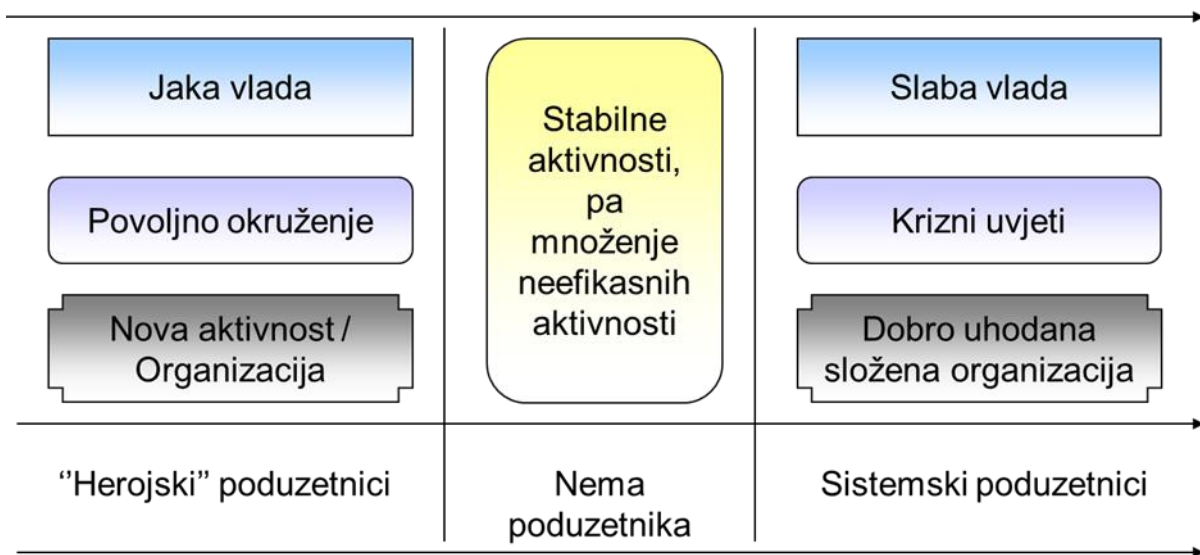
Jaka vlada

Povoljno okruženje

Nova aktivnost / Organizacija

Stabilne aktivnosti, pa množenje neefikasnih aktivnosti

Slaba vlada

Krizni uvjeti

Dobro uhodana složena organizacija

''Herojski'' poduzetnici

Nema poduzetnika

Sistemski poduzetnici